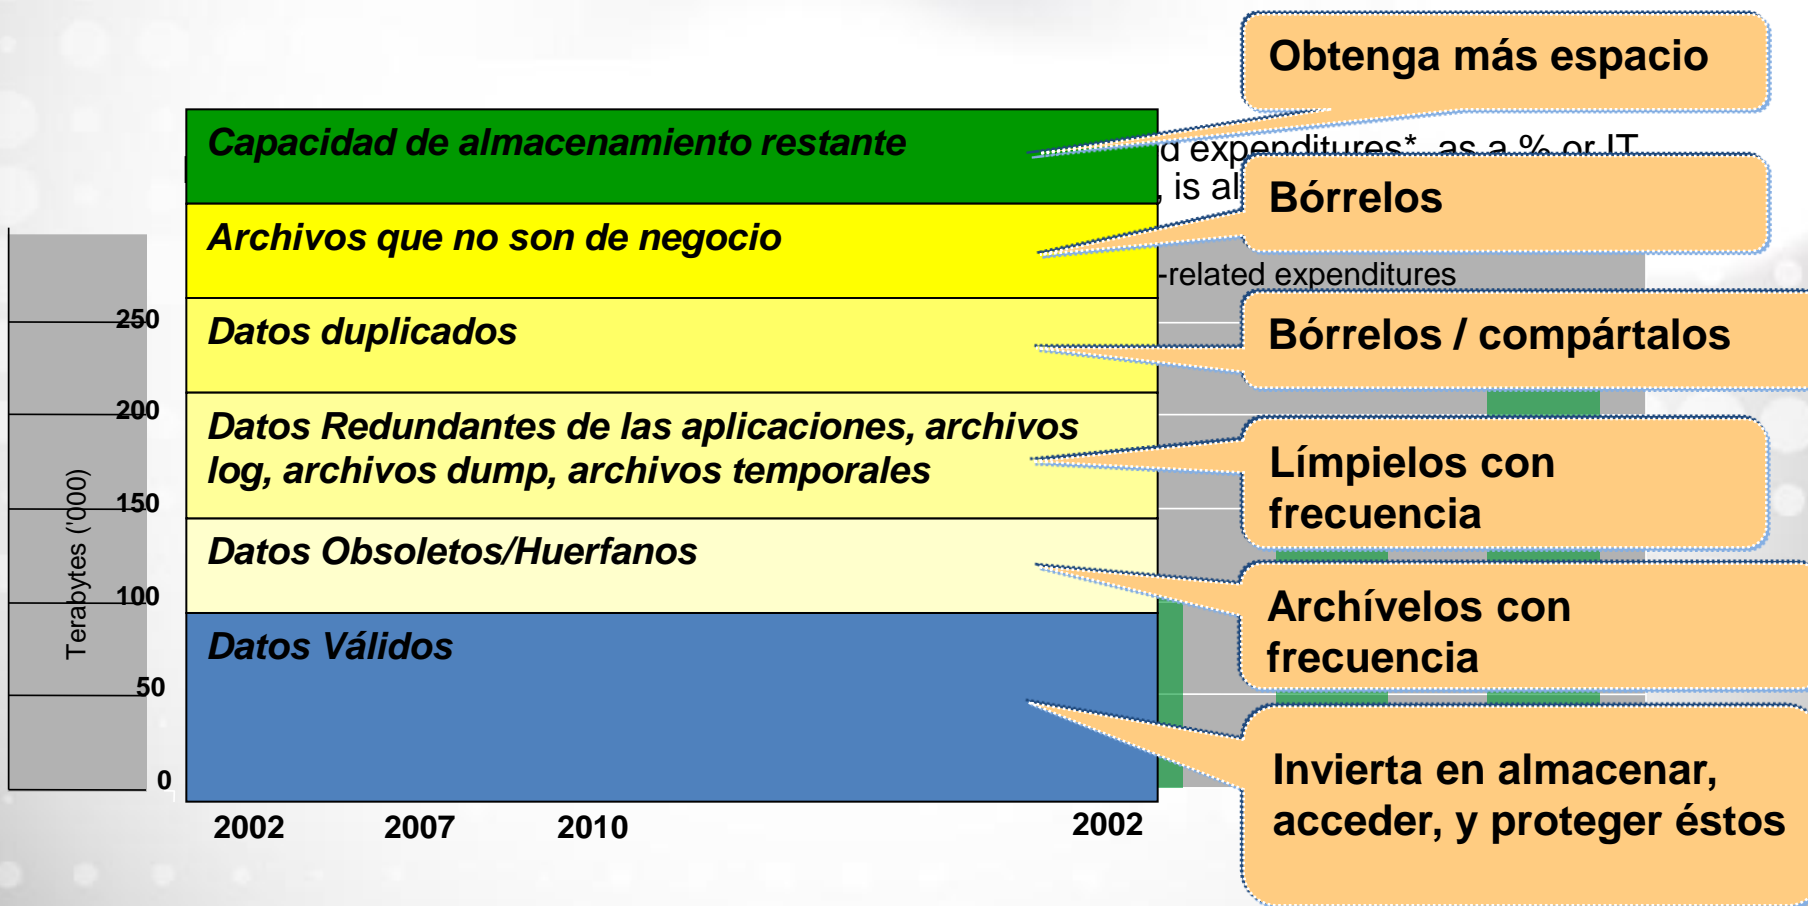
Capacidad de almacenamiento restante

Archivos que no son de negocio

Datos duplicados

Datos Redundantes de las aplicaciones, archivos log, archivos dump, archivos temporales

Datos Obsoletos/Huerfanos

Datos Válidos

Obtenga más espacio

d expenditures*, as a % or IT

, is al

Bórrelos

-related expenditures

Bórrelos / compártalos

Límpielos con frecuencia

Archívelos con frecuencia

Invierta en almacenar, acceder, y proteger éstos

250

200

150

100

50

0

Terabytes ('000)

2002

2007

2010

2002